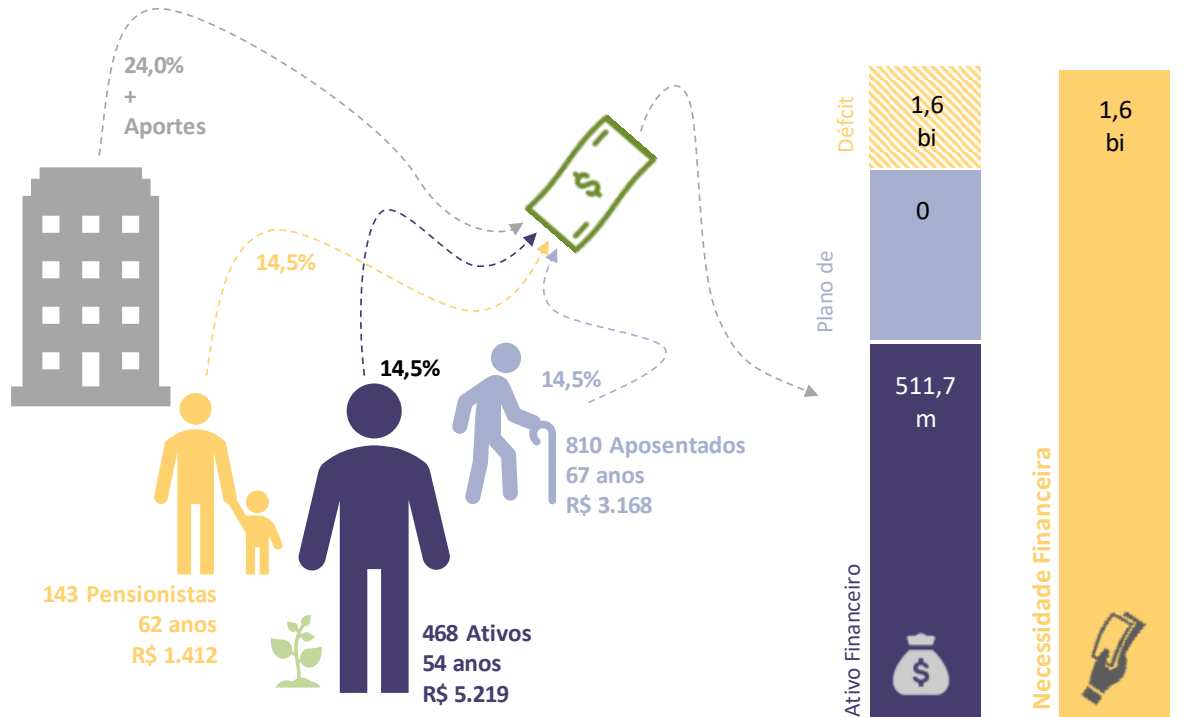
24,0%
+
Aportes

14,5%

14,5%

14,5%

810 Aposentados
67 anos
R$ 3.168

143 Pensionistas
62 anos
R$ 1.412

468 Ativos
54 anos
R$ 5.219

Défcit

1,6
bi

0

Plano de

511,7
m

Ativo Financeiro

1,6
bi

Necessidade Financeira